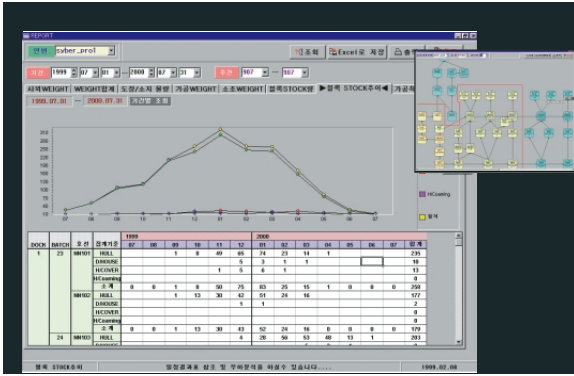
REPORT

선번 syber_prol

조회 Excel로 저장 출력

기간 1999 07 01 ~ 2000 07 31 호선 907 ~ 907

사내WEIGHT WEIGHT합계 도장/소지 물량 가공WEIGHT 소조WEIGHT 블록STOCK량 ▶블록 STOCK추이◀ 가공

1999.07.01 ~ 2000.07.31 기간별 조회

H/Coating

| DOCK | BATCH | 호선 | 블록기준 | 1999 07 | 08 | 09 | 10 | 11 | 12 | 2000 01 | 02 | 03 | 04 | 05 | 06 | 07 | 합계 |
|---|---|---|---|---|---|---|---|---|---|---|---|---|---|---|---|---|---|
| 1 | 23 | NN101 | HULL | | | 1 | 0 | 49 | 65 | 74 | 23 | 14 | 1 | | | | 235 |
| | | | D/HOUSE | | | | | | 5 | 3 | 1 | 1 | | | | | 10 |
| | | | H/COVER | | | | | 1 | 5 | 6 | 1 | | | | | | 13 |
| | | | H/Coating | | | | | | | | | | | | | | 0 |
| | | | 소계 | 0 | 0 | 1 | 0 | 50 | 75 | 83 | 25 | 15 | 1 | 0 | 0 | 0 | 250 |
| | | NN102 | HULL | | | 1 | 13 | 30 | 42 | 51 | 26 | 16 | | | | | 177 |
| | | | D/HOUSE | | | | | | 1 | 1 | | | | | | | 2 |
| | | | H/COVER | | | | | | | | | | | | | | 0 |
| | | | H/Coating | | | | | | | | | | | | | | 0 |
| | | | 소계 | 0 | 0 | 1 | 13 | 30 | 43 | 52 | 24 | 16 | 0 | 0 | 0 | 0 | 179 |
| | 24 | NN103 | HULL | | | | | | 4 | 28 | 56 | 53 | 48 | 13 | 1 | | 203 |

블록 STOCK추이 일정관리용 참고 및 부하분석용 하실수 있습니다... 1999.02.06